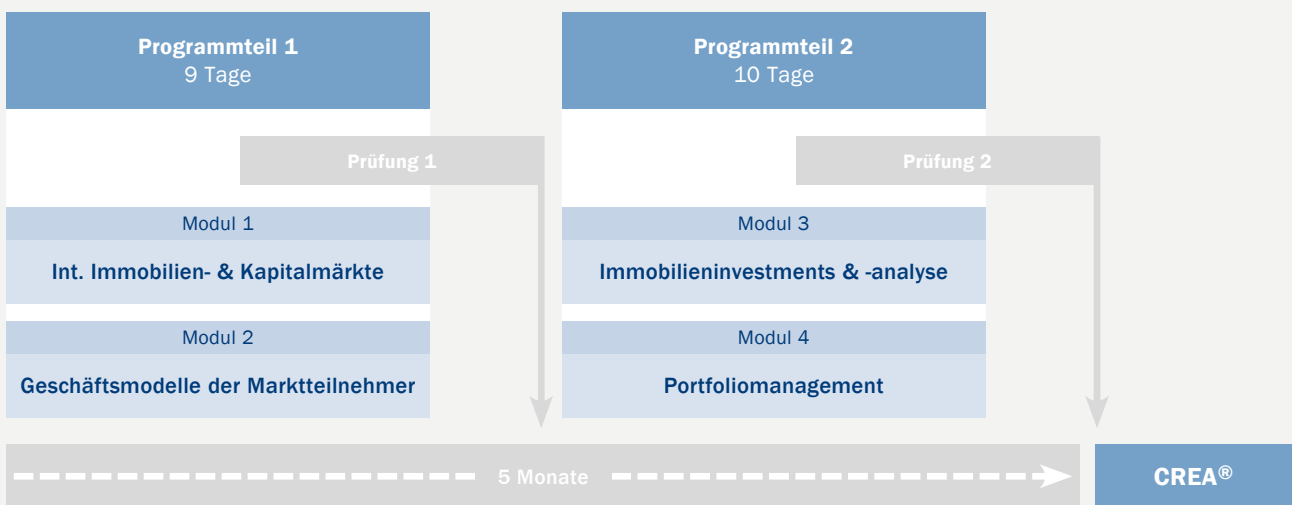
Programmteil 1
9 Tage

Prüfung 1

Modul 1

Int. Immobilien- & Kapitalmärkte

Modul 2

Geschäftsmodelle der Marktteilnehmer

Programmteil 2
10 Tage

Prüfung 2

Modul 3

Immobilieninvestments & -analyse

Modul 4

Portfoliomanagement

5 Monate

CREA®